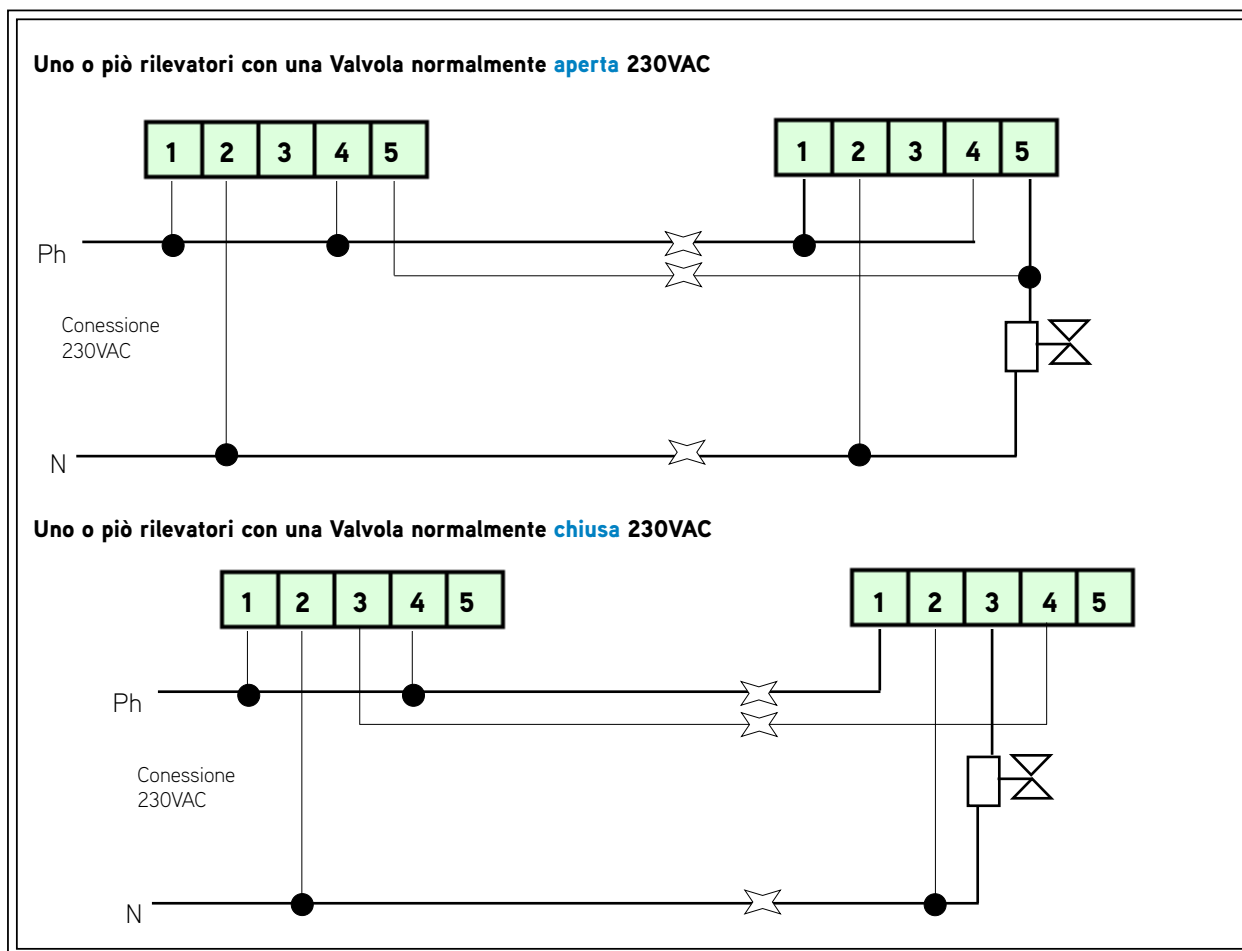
Uno o più rilevatori con una Valvola normalmente aperta 230VAC

1 2 3 4 5

1 2 3 4 5

Ph

Conessione
230VAC

N

Uno o più rilevatori con una Valvola normalmente chiusa 230VAC

1 2 3 4 5

1 2 3 4 5

Ph

Conessione
230VAC

N